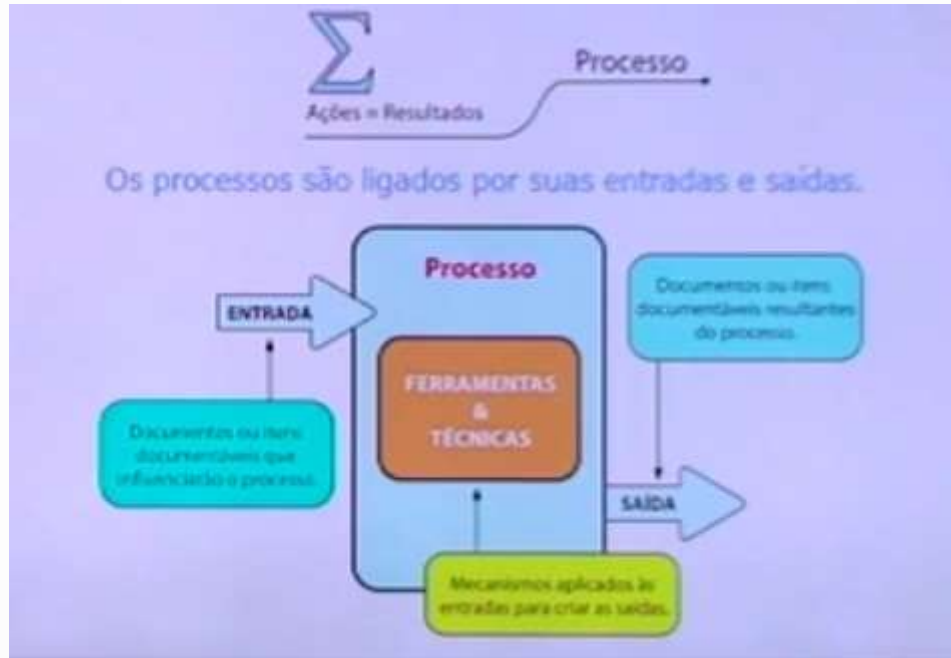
$\sum$
Ações = Resultados

Processo

Os processos são ligados por suas entradas e saídas.

Processo

ENTRADA

Documentos ou itens documentáveis resultantes do processo.

FERRAMENTAS
&
TÉCNICAS

Documentos ou itens documentáveis que influenciarão o processo.

SAÍDA

Mecanismos aplicados às entradas para criar as saídas.